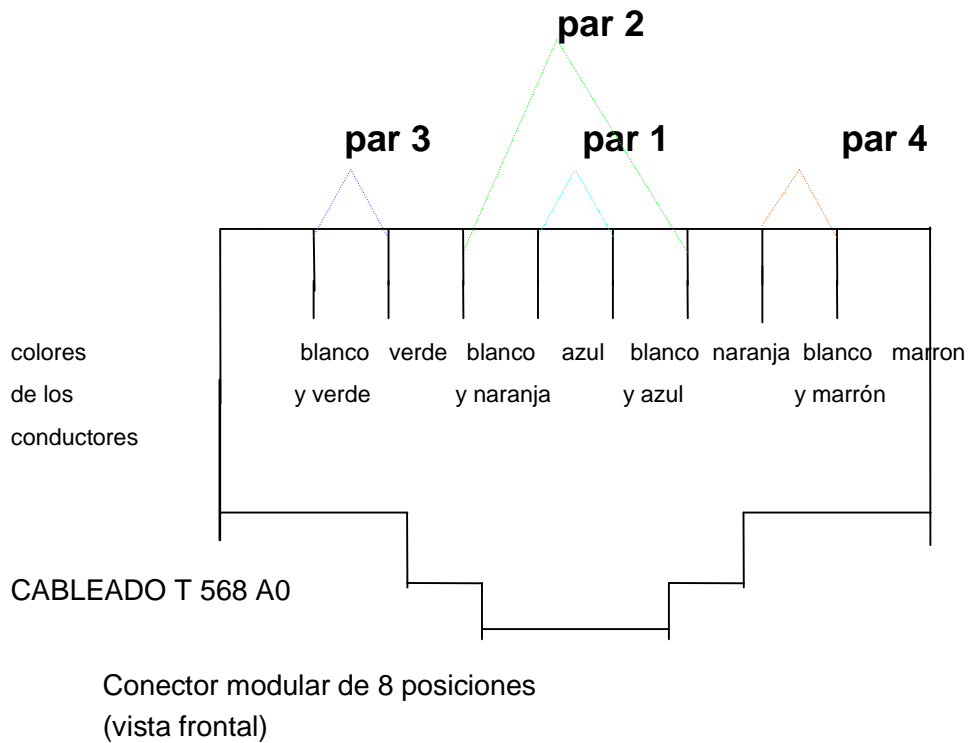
par 2

par 3

par 1

par 4

colores de los conductores

blanco y verde

verde

blanco y naranja

azul

blanco y azul

naranja

blanco y marrón

marron

CABLEADO T 568 A0

Conector modular de 8 posiciones (vista frontal)